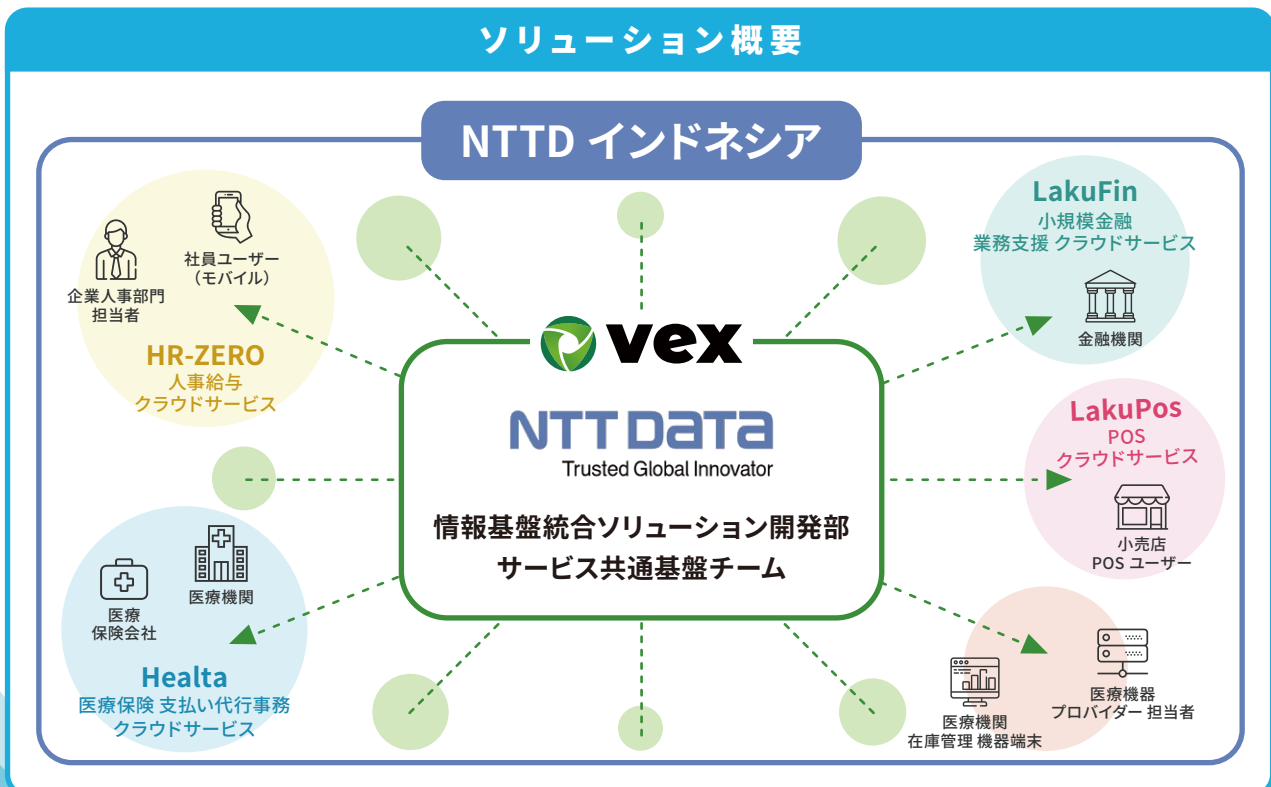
ソリューション概要

NTTD インドネシア

社員ユーザー
（モバイル）

企業人事部門
担当者

HR-ZERO
人事給与
クラウドサービス

vex

NTT DATA
Trusted Global Innovator

情報基盤統合ソリューション開発部
サービス共通基盤チーム

LakuFin
小規模金融
業務支援 クラウドサービス

金融機関

LakuPos
POS
クラウドサービス

小売店
POS ユーザー

医療
保険会社

医療機関

Healta
医療保険 支払い代行事務
クラウドサービス

医療機関
在庫管理 機器端末

医療機器
プロバイダー 担当者